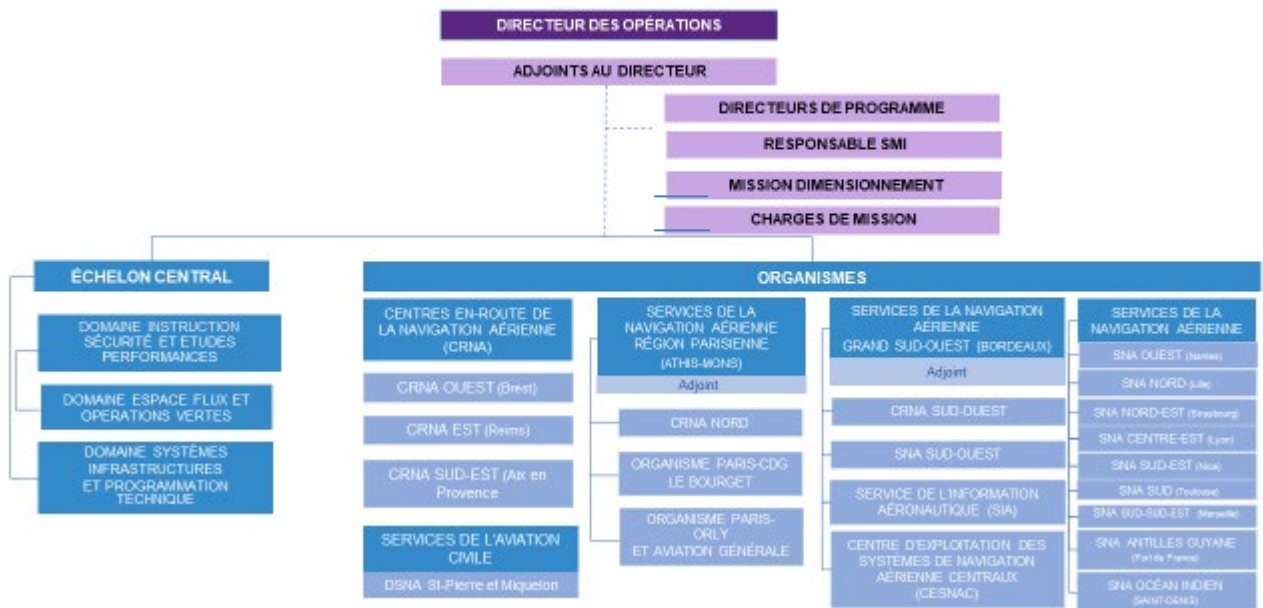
DIRECTEUR DES OPÉRATIONS

ADJOINTS AU DIRECTEUR

DIRECTEURS DE PROGRAMME

RESPONSABLE SMI

MISSION DIMENSIONNEMENT

CHARGES DE MISSION

ÉCHELON CENTRAL

DOMAINE INSTRUCTION SÉCURITÉ ET ETUDES PERFORMANCES

DOMAINE ESPACE FLUX ET OPERATIONS VERTES

DOMAINE SYSTÈMES INFRASTRUCTURES ET PROGRAMMATION TECHNIQUE

ORGANISMES

CENTRES EN-ROUTE DE LA NAVIGATION AÉRIENNE (CRNA)

CRNA OUEST (Brest)

CRNA EST (Reims)

CRNA SUD-EST (Aix en Provence)

SERVICES DE L'AVIATION CIVILE

DSNA St-Pierre et Miquelon

SERVICES DE LA NAVIGATION AÉRIENNE RÉGION PARISIENNE (ATHIS-MONS)

Adjoint

CRNA NORD

ORGANISME PARIS-CDG LE BOURGET

ORGANISME PARIS-ORLY ET AVIATION GÉNÉRALE

SERVICES DE LA NAVIGATION AÉRIENNE GRAND SUD-OUEST (BORDEAUX)

Adjoint

CRNA SUD-OUEST

SNA SUD-OUEST

SERVICE DE L'INFORMATION AÉRONAUTIQUE (SIA)

CENTRE D'EXPLOITATION DES SYSTEMES DE NAVIGATION AÉRIENNE CENTRAUX (CESNAC)

SERVICES DE LA NAVIGATION AÉRIENNE

SNA OUEST (Nantes)

SNA NORD (Lille)

SNA NORD-EST (Strasbourg)

SNA CENTRE-EST (Lyon)

SNA SUD-EST (Nice)

SNA SUD (Toulouse)

SNA SUD-SUD-EST (Marseille)

SNA ANTILLES GUYANE (Fort de France)

SNA OCÉAN INDIEN (SAINT-DENIS)